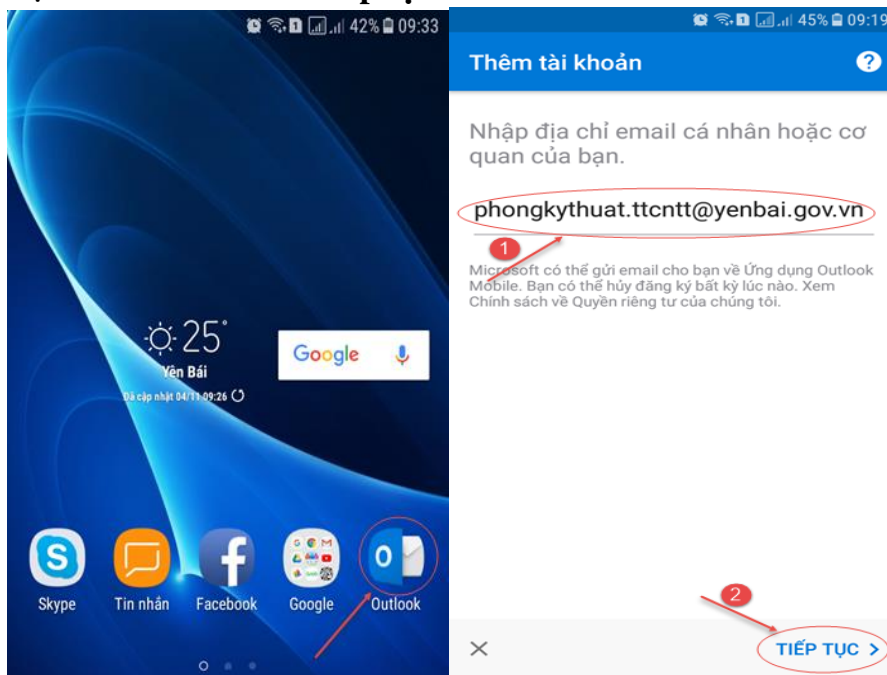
42% 09:33

25°
Yên Bái
Đã cập nhật 04/11 09:26

Google

Skype
Tin nhắn
Facebook
Google
Outlook

45% 09:19

Thêm tài khoản

?

Nhập địa chỉ email cá nhân hoặc cơ quan của bạn.

phongkythuat.ttcntt@yenbai.gov.vn

1

Microsoft có thể gửi email cho bạn về Ứng dụng Outlook Mobile. Bạn có thể hủy đăng ký bất kỳ lúc nào. Xem Chính sách về Quyền riêng tư của chúng tôi.

2

×

TIẾP TỤC >